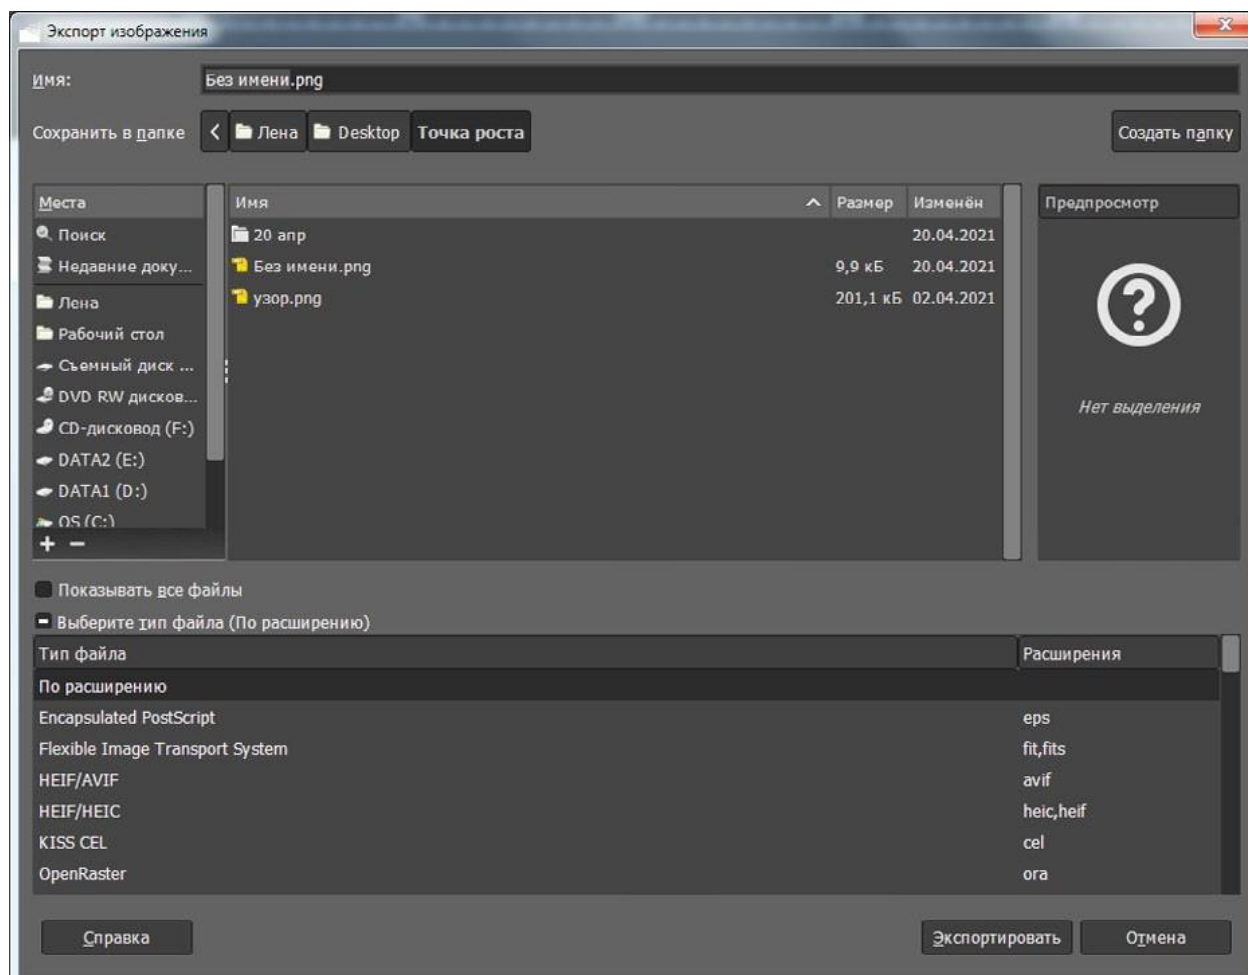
Экспорт изображения

Имя: Без имени.png

Сохранить в папке < Лена Desktop Точка роста

Создать папку

Места
Поиск
Недавние доку...
Лена
Рабочий стол
Съемный диск ...
DVD RW дисков...
CD-дисковод (F:)
DATA2 (E:)
DATA1 (D:)
OS (C:)
+ −

| Имя | Размер | Изменён |
|---|---|---|
| 20 апр | | 20.04.2021 |
| Без имени.png | 9,9 кБ | 20.04.2021 |
| узор.png | 201,1 кБ | 02.04.2021 |

Предпросмотр

?

Нет выделения

Показывать все файлы

Выберите тип файла (По расширению)

| Тип файла | Расширения |
|---|---|
| По расширению | |
| Encapsulated PostScript | eps |
| Flexible Image Transport System | fit,fits |
| HEIF/AVIF | avif |
| HEIF/HEIC | heic,heif |
| KISS CEL | cel |
| OpenRaster | ora |

Справка

Экспортировать

Отмена